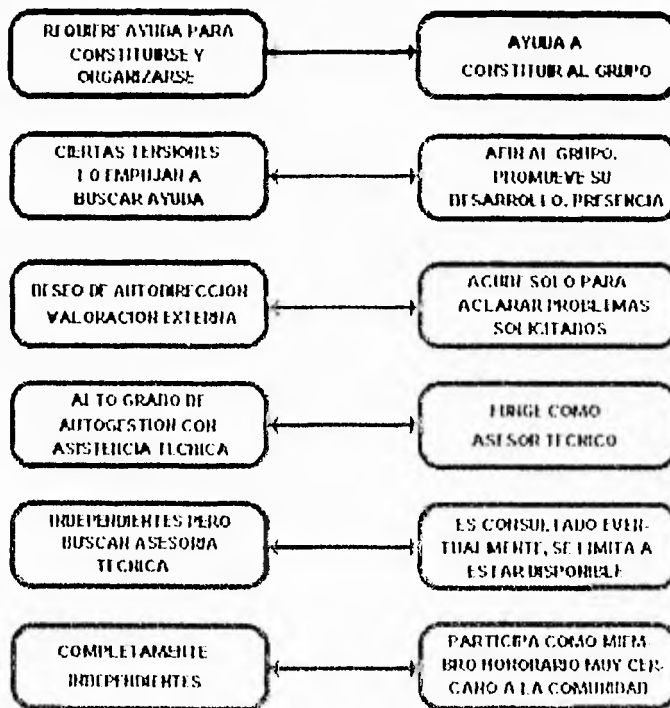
REQUIERE AYUDA PARA CONSTITUIRSE Y ORGANIZARSE

AYUDA A CONSTITUIR AL GRUPO

CIERTAS TENSIONES LO EMPUJAN A BUSCAR AYUDA

AFIN AL GRUPO, PROMUEVE SU DESARROLLO, PRESENCIA

DESEO DE AUTODIRECCION VALORACION EXTERNA

ACUDE SOLO PARA ACLARAR PROBLEMAS SOLICITADOS

ALTO GRADO DE AUTOGESTION CON ASISTENCIA TECNICA

FUNGE COMO ASESOR TECNICO

INDEPENDIENTES PERO BUSCAN ASESORIA TECNICA

ES CONSULTADO EVENTUALMENTE, SE LIMITA A ESTAR DISPONIBLE

COMPLETAMENTE INDEPENDIENTES

PARTICIPA COMO MIEMBRO HONORARIO MUY CERCANO A LA COMUNIDAD